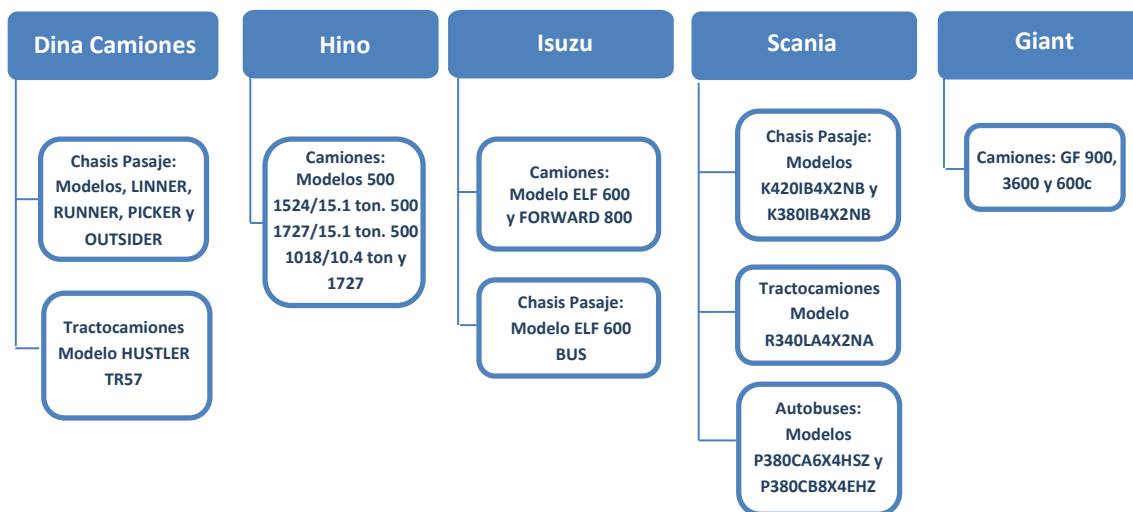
Dina Camiones

Chasis Pasaje: Modelos, LINNER, RUNNER, PICKER y OUTSIDER

Tractocamiones Modelo HUSTLER TR57

Hino

Camiones: Modelos 500 1524/15.1 ton. 500 1727/15.1 ton. 500 1018/10.4 ton y 1727

Isuzu

Camiones: Modelo ELF 600 y FORWARD 800

Chasis Pasaje: Modelo ELF 600 BUS

Scania

Chasis Pasaje: Modelos K420IB4X2NB y K380IB4X2NB

Tractocamiones Modelo R340LA4X2NA

Autobuses: Modelos P380CA6X4HSZ y P380CB8X4EHZ

Giant

Camiones: GF 900, 3600 y 600c